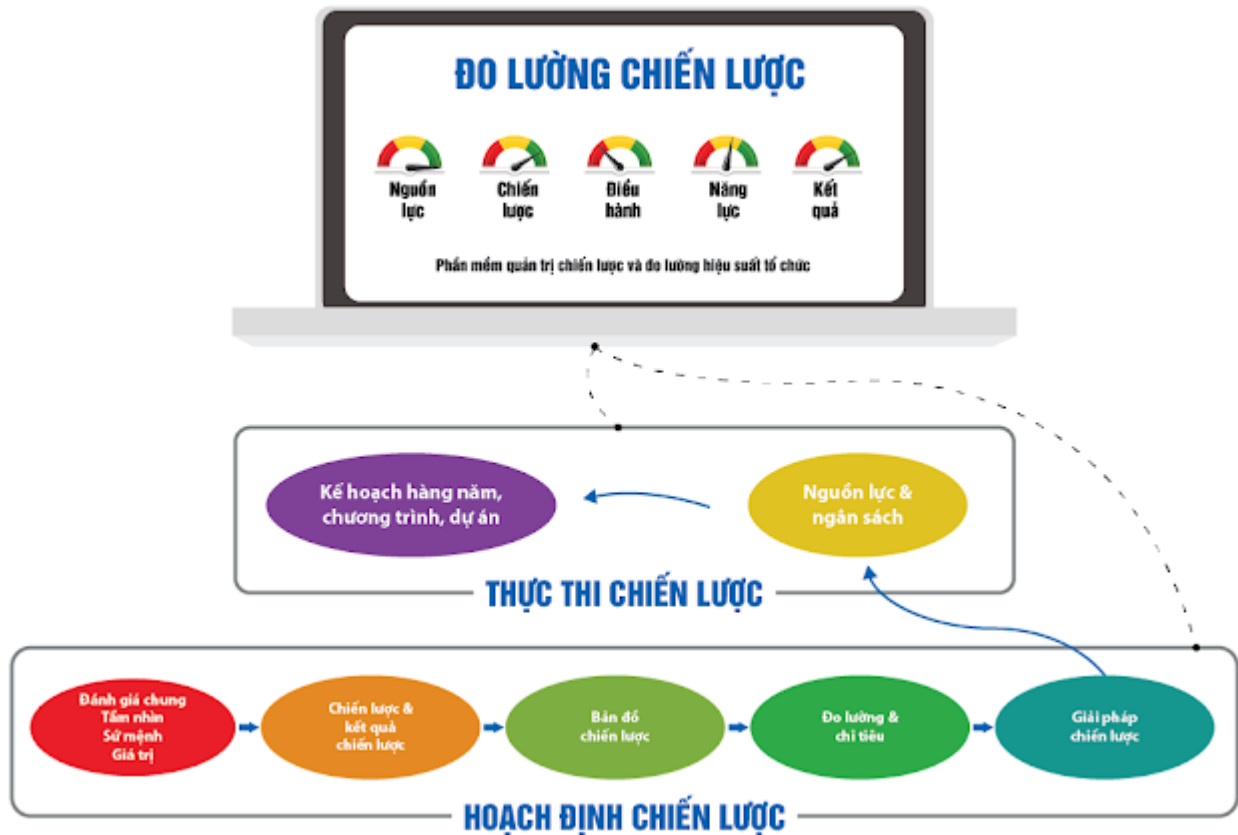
ĐO LƯỜNG CHIẾN LƯỢC

Nguồn lực

Chiến lược

Điều hành

Năng lực

Kết quả

Phần mềm quản trị chiến lược và đo lường hiệu suất tổ chức

Kế hoạch hàng năm, chương trình, dự án

Nguồn lực & ngân sách

THỰC THI CHIẾN LƯỢC

Đánh giá chung
Tầm nhìn
Sứ mệnh
Giá trị

Chiến lược & kết quả chiến lược

Bản đồ chiến lược

Đo lường & chỉ tiêu

Giải pháp chiến lược

HOẠCH ĐỊNH CHIẾN LƯỢC